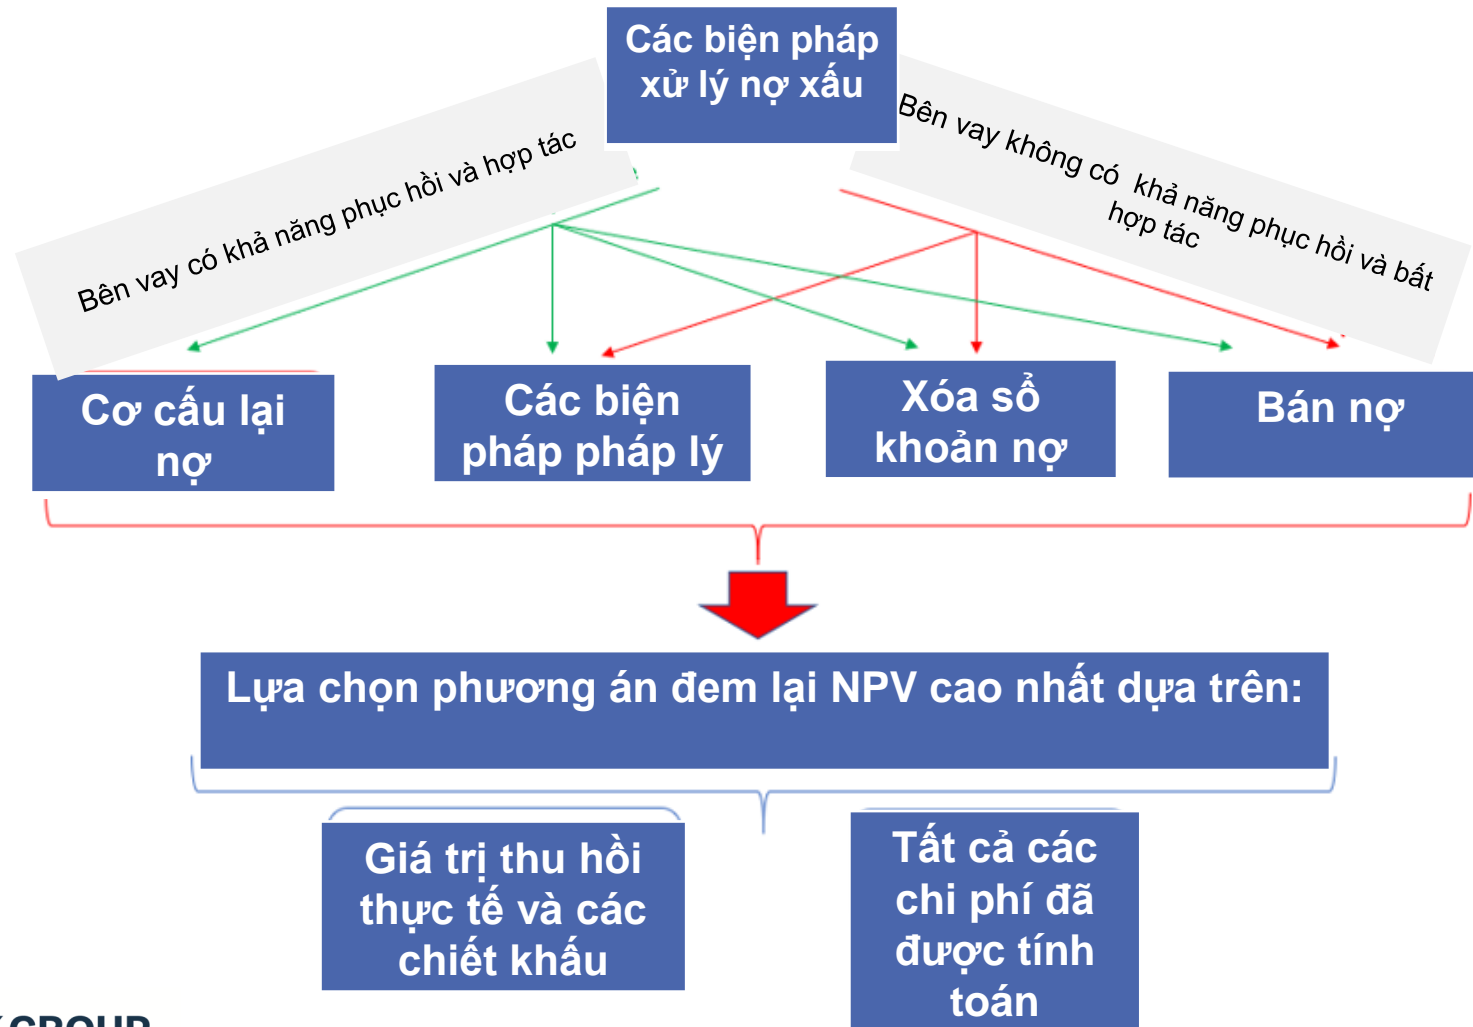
Các biện pháp xử lý nợ xấu

Bên vay có khả năng phục hồi và hợp tác

Bên vay không có khả năng phục hồi và bất hợp tác

Cơ cấu lại nợ

Các biện pháp pháp lý

Xóa sổ khoản nợ

Bán nợ

Lựa chọn phương án đem lại NPV cao nhất dựa trên:

Giá trị thu hồi thực tế và các chiết khấu

Tất cả các chi phí đã được tính toán

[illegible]GROUP